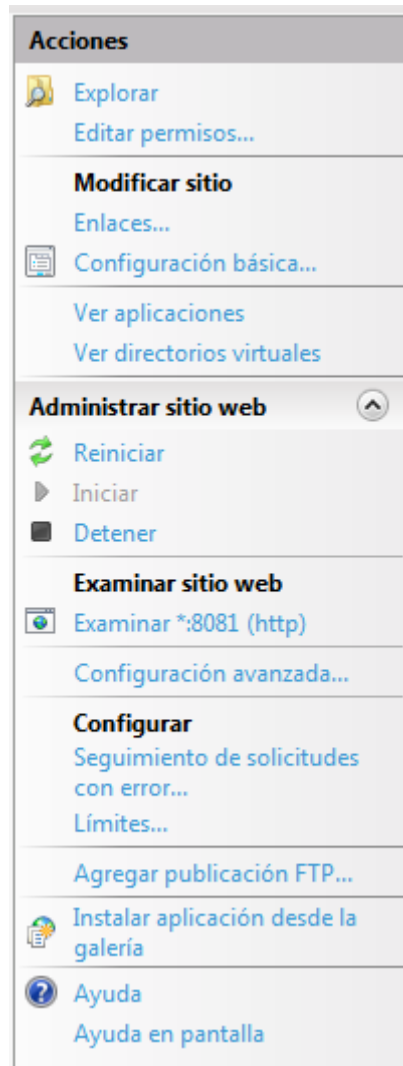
Acciones

Explorar
Editar permisos...

Modificar sitio
Enlaces...
Configuración básica...

Ver aplicaciones
Ver directorios virtuales

Administrar sitio web

Reiniciar
Iniciar
Detener

Examinar sitio web
Examinar *:8081 (http)

Configuración avanzada...

Configurar
Seguimiento de solicitudes con error...
Límites...

Agregar publicación FTP...

Instalar aplicación desde la galería

Ayuda
Ayuda en pantalla